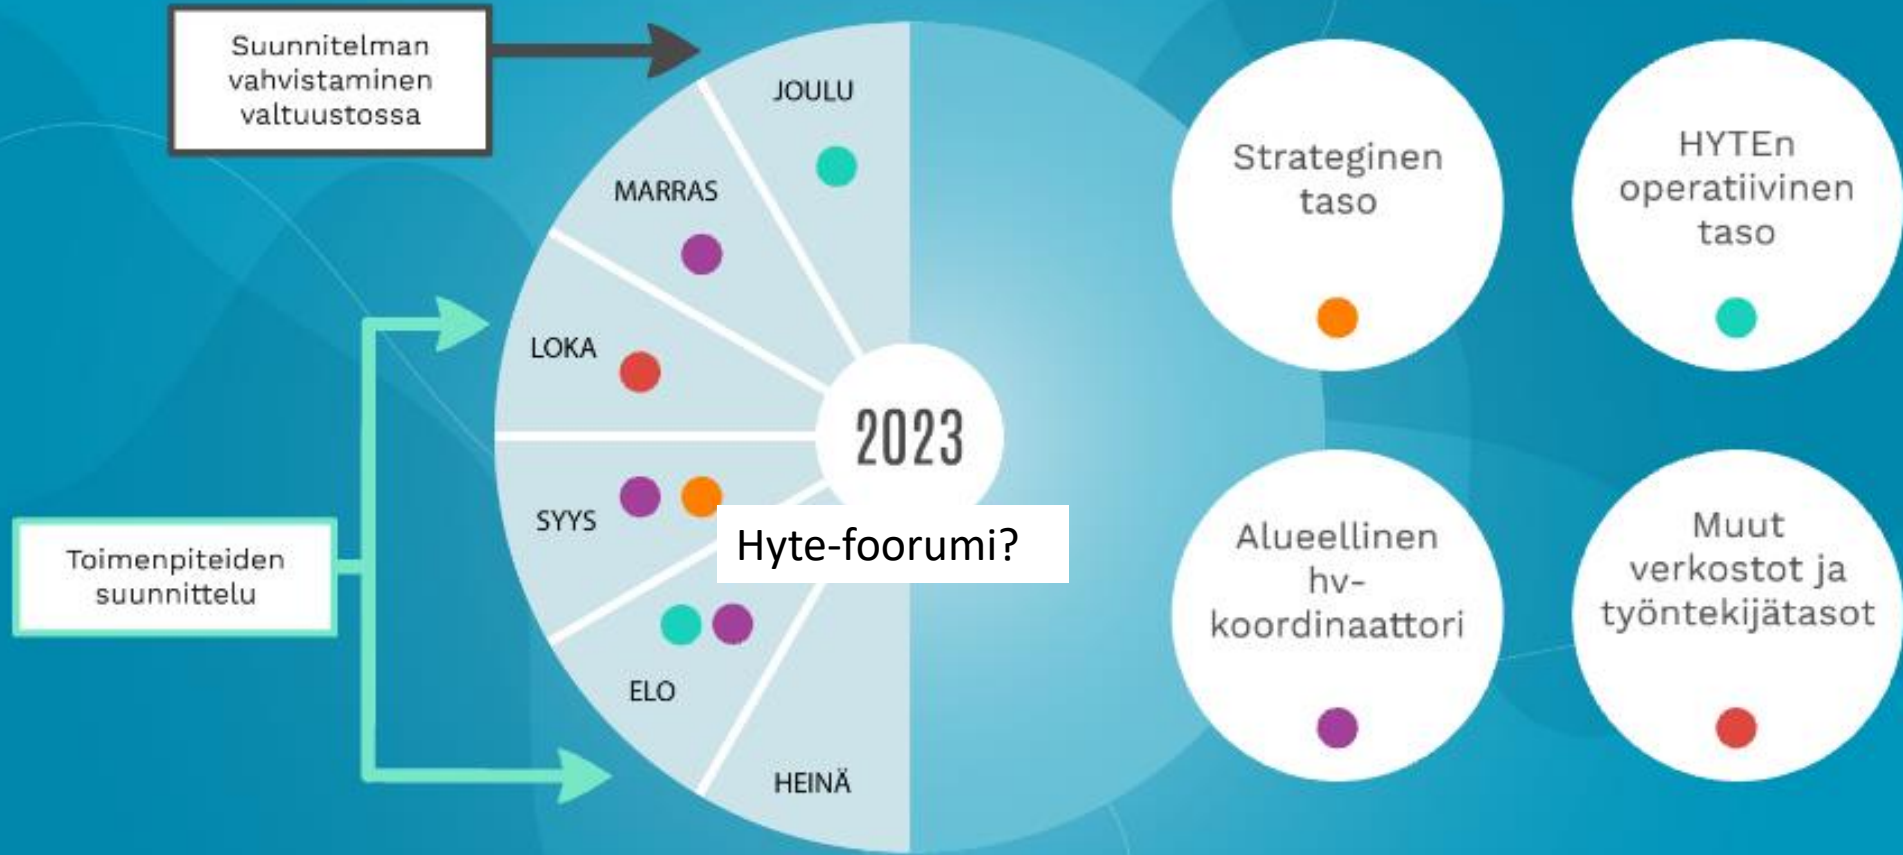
Suunnitelman vahvistaminen valtuustossa

JOULU

MARRAS

LOKA

2023

SYYS

Hyte-foorumi?

ELO

HEINÄ

Toimenpiteiden suunnittelu

Strateginen taso

HYTEn operatiivinen taso

Alueellinen hv-koordinaattori

Muut verkostot ja työntekijätasot